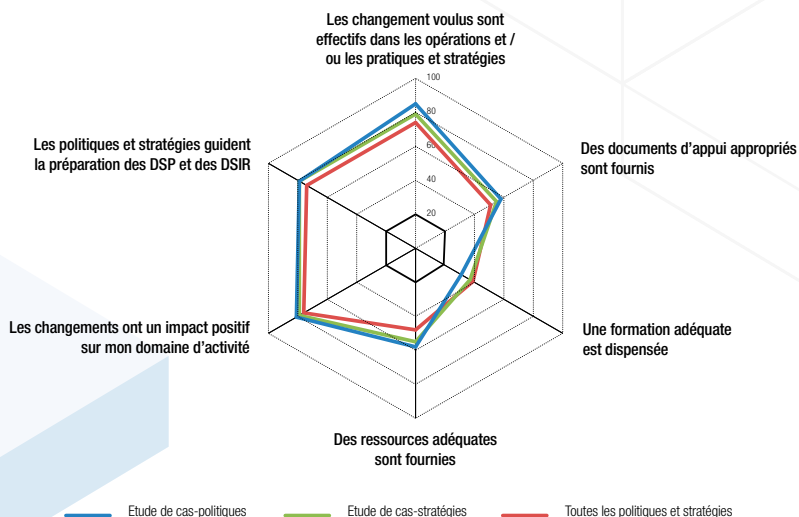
Les changement voulus sont effectifs dans les opérations et / ou les pratiques et stratégies

100

80

60

40

20

Des documents d'appui appropriés sont fournis

Une formation adéquate est dispensée

Des ressources adéquates sont fournies

Les changements ont un impact positif sur mon domaine d'activité

Les politiques et stratégies guident la préparation des DSP et des DSIR

Etude de cas-politiques

Etude de cas-stratégies

Toutes les politiques et stratégies